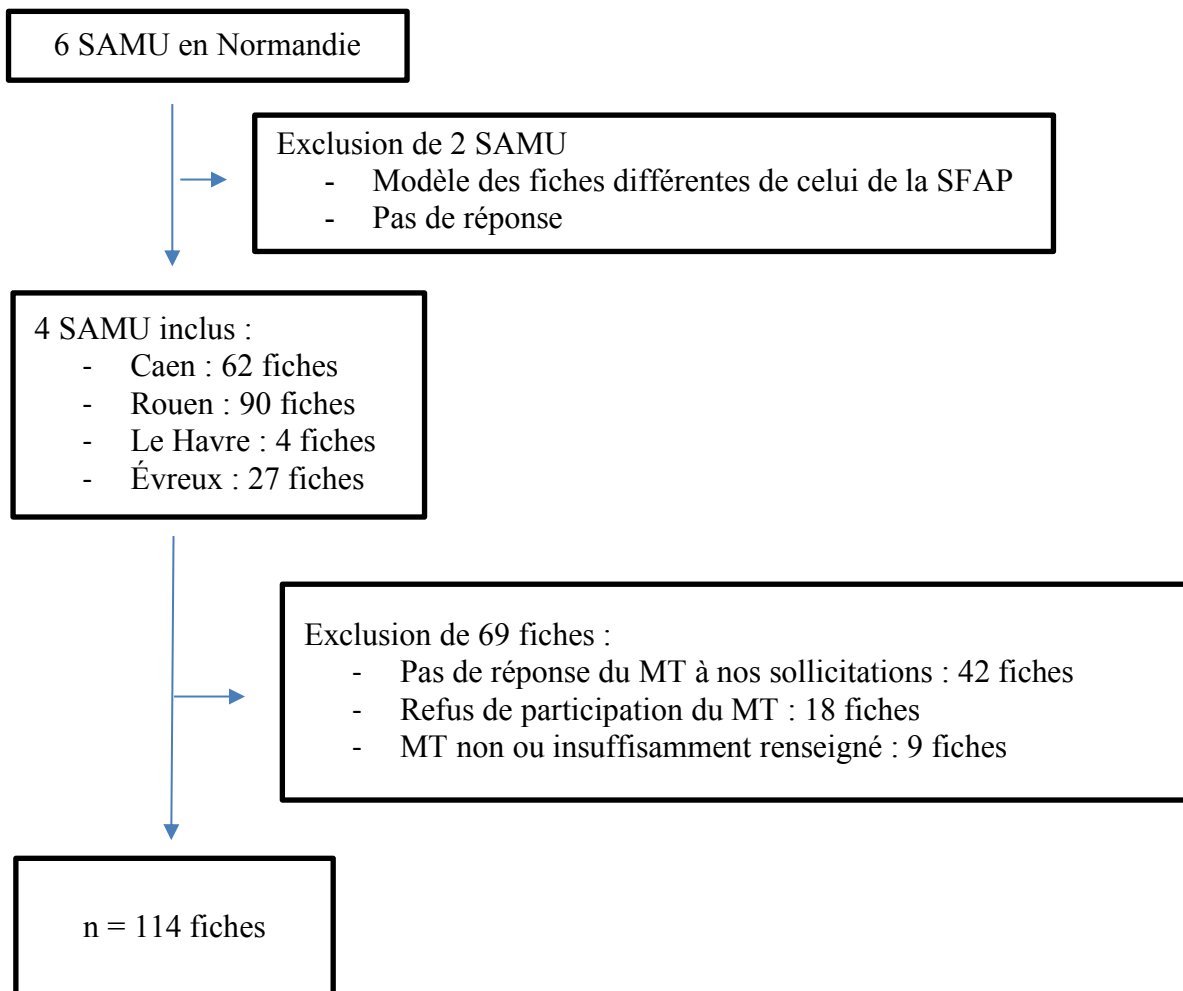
6 SAMU en Normandie

Exclusion de 2 SAMU
- Modèle des fiches différentes de celui de la SFAP
- Pas de réponse

4 SAMU inclus :
- Caen : 62 fiches
- Rouen : 90 fiches
- Le Havre : 4 fiches
- Évreux : 27 fiches

Exclusion de 69 fiches :
- Pas de réponse du MT à nos sollicitations : 42 fiches
- Refus de participation du MT : 18 fiches
- MT non ou insuffisamment renseigné : 9 fiches

n = 114 fiches